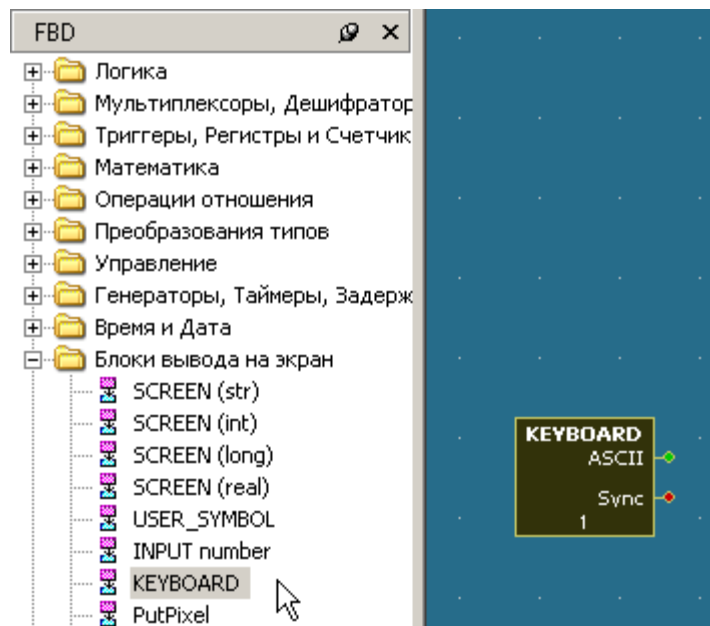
FBD

Логика
Мультиплексоры, Дешифратор
Триггеры, Регистры и Счетчик
Математика
Операции отношения
Преобразования типов
Управление
Генераторы, Таймеры, Задерж
Время и Дата
Блоки вывода на экран
SCREEN (str)
SCREEN (int)
SCREEN (long)
SCREEN (real)
USER_SYMBOL
INPUT number
KEYBOARD
PutPixel

KEYBOARD
ASCII
Sync
1